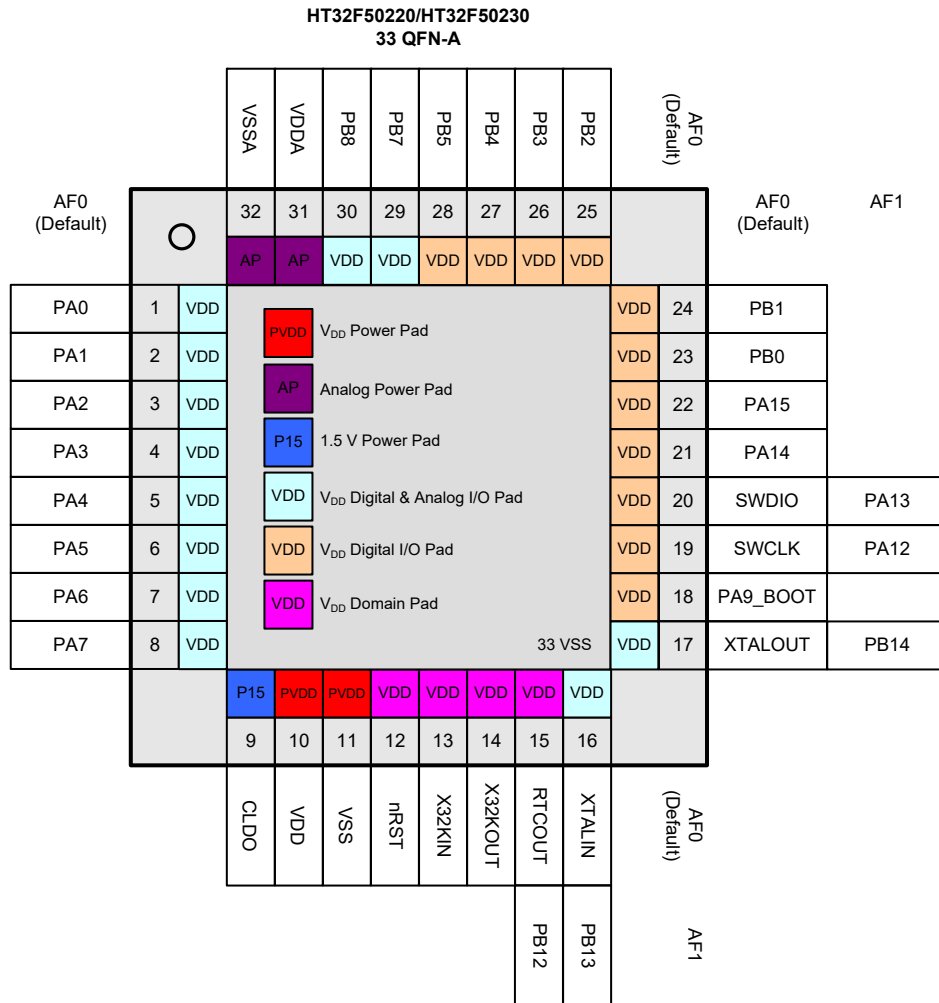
HT32F50220/HT32F50230
33 QFN-A

VSSA VDDA PB8 PB7 PB5 PB4 PB3 PB2 AF0 (Default)

AF0 (Default)

32 31 30 29 28 27 26 25

AP AP VDD VDD VDD VDD VDD VDD

AF0 (Default) AF1

| AF0 (Default) | Pin | Pad |
|---|---|---|
| PA0 | 1 | VDD |
| PA1 | 2 | VDD |
| PA2 | 3 | VDD |
| PA3 | 4 | VDD |
| PA4 | 5 | VDD |
| PA5 | 6 | VDD |
| PA6 | 7 | VDD |
| PA7 | 8 | VDD |

PVDD $V_{DD}$ Power Pad
AP Analog Power Pad
P15 1.5 V Power Pad
VDD $V_{DD}$ Digital & Analog I/O Pad
VDD $V_{DD}$ Digital I/O Pad
VDD $V_{DD}$ Domain Pad

33 VSS

| Pad | Pin | AF0 (Default) | AF1 |
|---|---|---|---|
| VDD | 24 | PB1 | |
| VDD | 23 | PB0 | |
| VDD | 22 | PA15 | |
| VDD | 21 | PA14 | |
| VDD | 20 | SWDIO | PA13 |
| VDD | 19 | SWCLK | PA12 |
| VDD | 18 | PA9_BOOT | |
| VDD | 17 | XTALOUT | PB14 |

P15 PVDD PVDD VDD VDD VDD VDD VDD

9 10 11 12 13 14 15 16

CLDO VDD VSS nRST X32KIN X32KOUT RTCOUT XTALIN AF0 (Default)

PB12 PB13 AF1